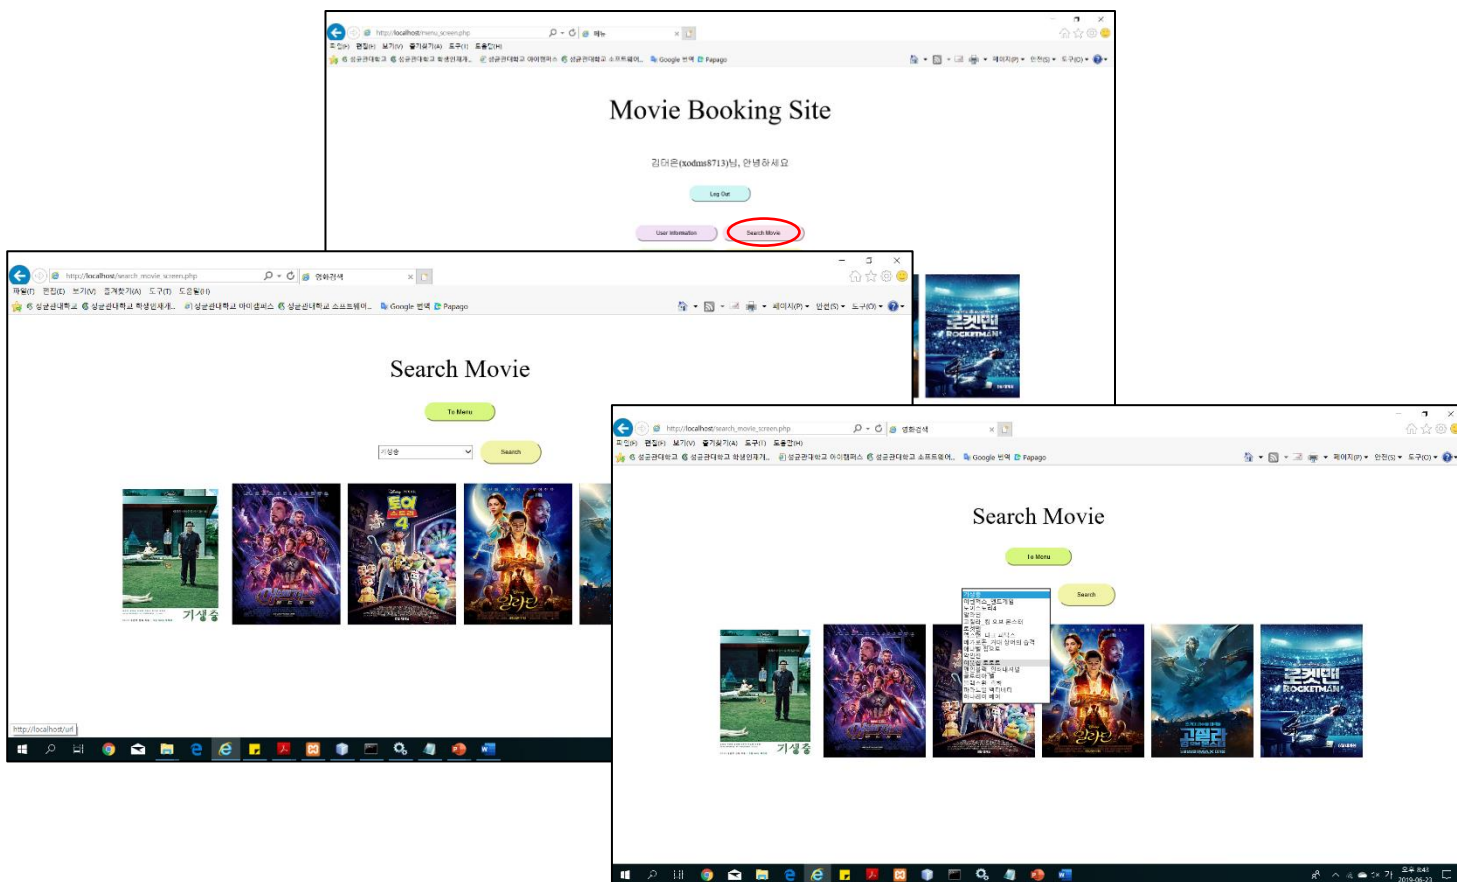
http://localhost/menu_screen.php
메뉴

Movie Booking Site

김태은(xodms8713)님, 안녕하세요

Log Out

User Information

Search Movie

http://localhost/search_movie_screen.php
영화검색

파일(F) 편집(E) 보기(V) 즐겨찾기(A) 도구(T) 도움말(H)

Google 번역 Papago

페이지(P) 안전(S) 도구(O)

Search Movie

To Menu

기생충

Search

기생충

토이 스토리 4

알라딘

ROCKETMAN

http://localhost/url

http://localhost/search_movie_screen.php
영화검색

Search Movie

To Menu

Search

기생충

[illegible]

기생충

알라딘

고질라

ROCKETMAN